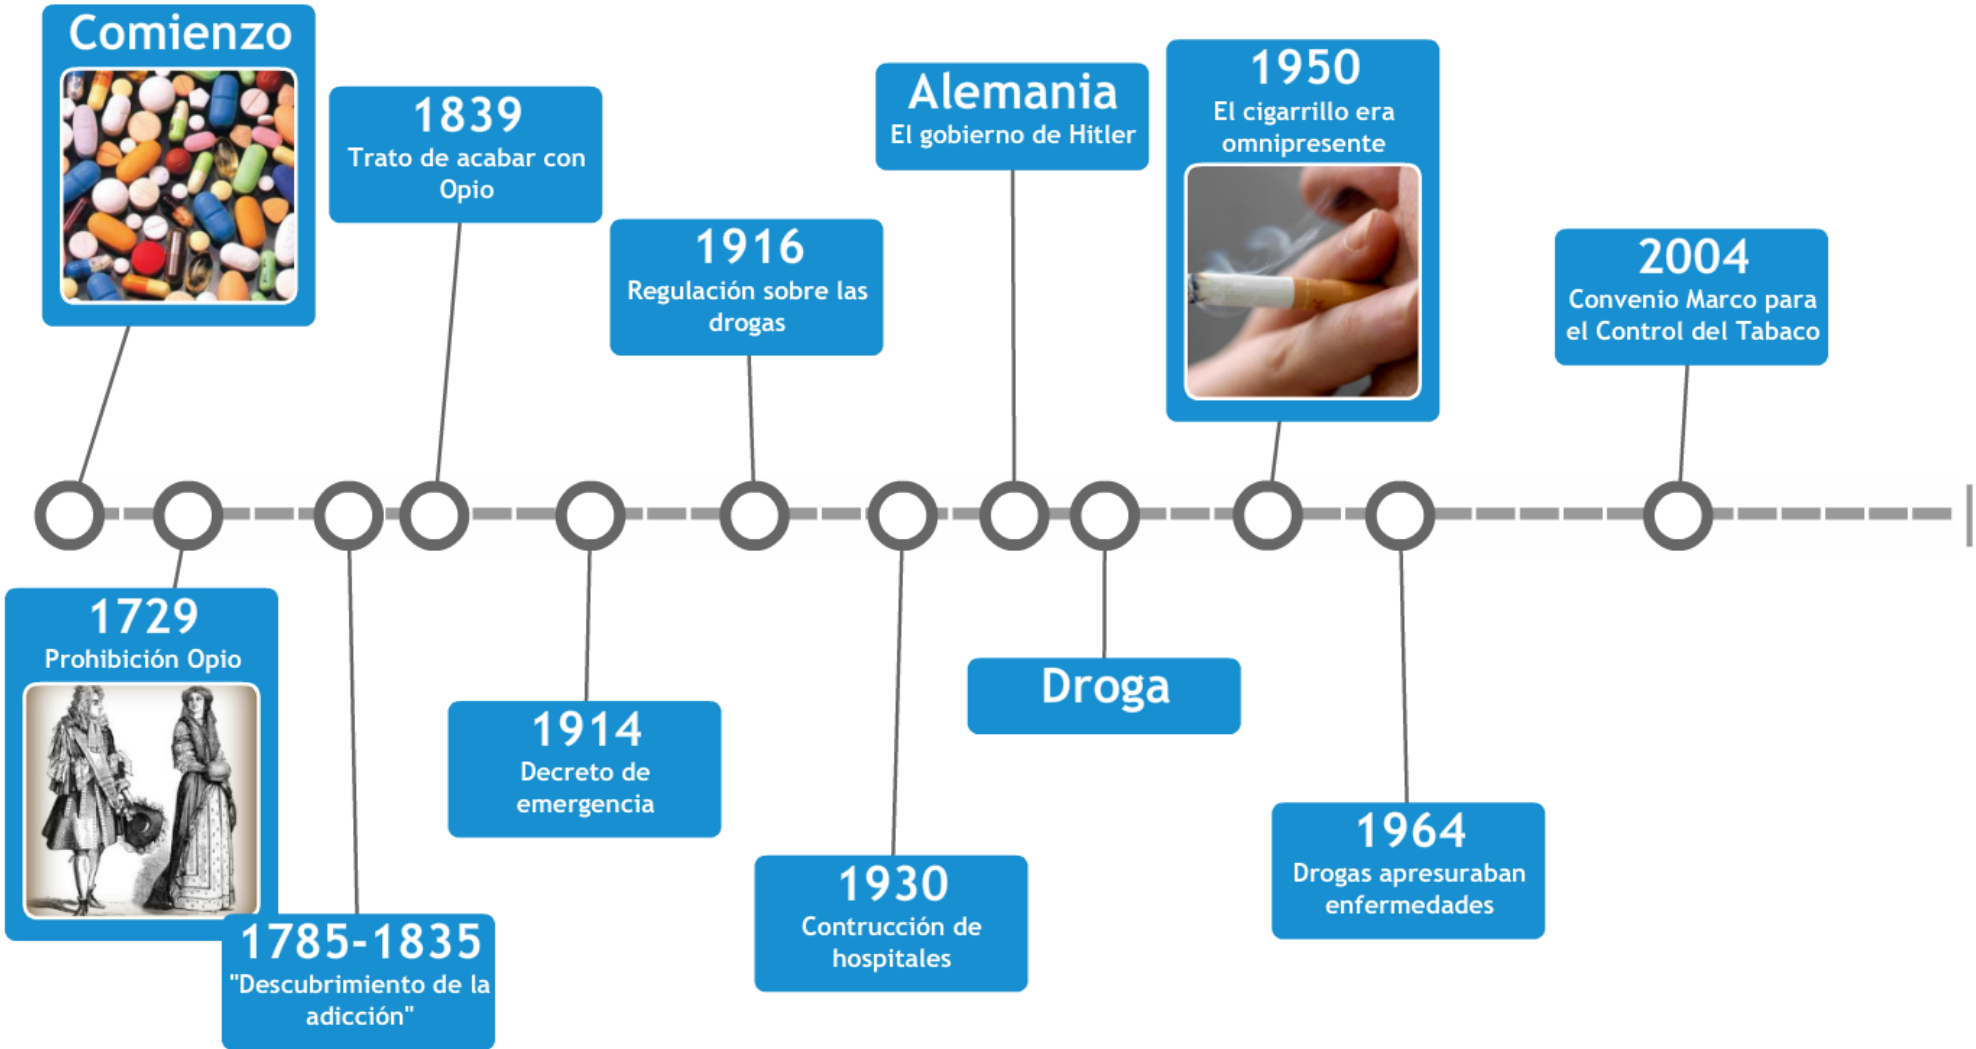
Comienzo

1729
Prohibición Opio

1785-1835
"Descubrimiento de la adicción"

1839
Trato de acabar con Opio

1914
Decreto de emergencia

1916
Regulación sobre las drogas

1930
Contrucción de hospitales

Alemania
El gobierno de Hitler

Droga

1950
El cigarrillo era omnipresente

1964
Drogas apresuraban enfermedades

2004
Convenio Marco para el Control del Tabaco